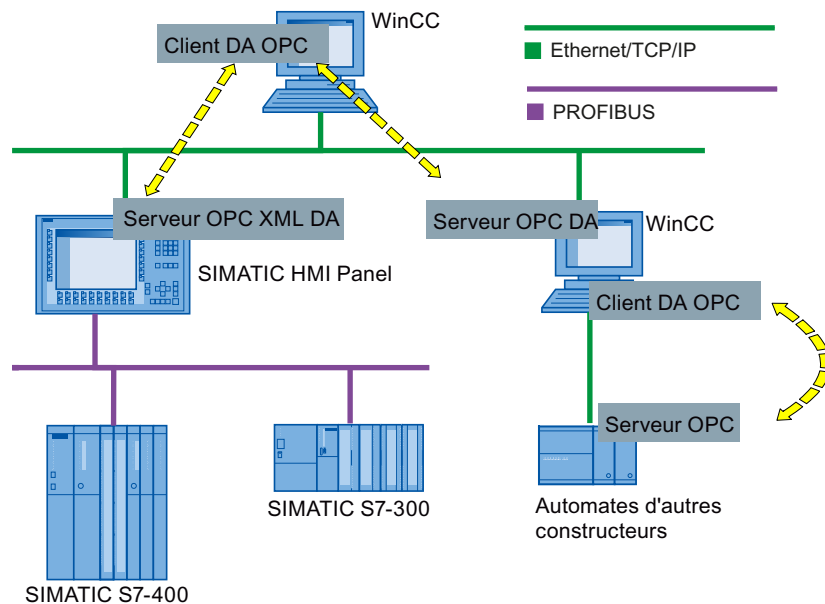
WinCC

Client DA OPC

Ethernet/TCP/IP

PROFIBUS

Serveur OPC XML DA

Serveur OPC DA

WinCC

SIMATIC HMI Panel

Client DA OPC

Serveur OPC

SIMATIC S7-300

Automates d'autres constructeurs

SIMATIC S7-400